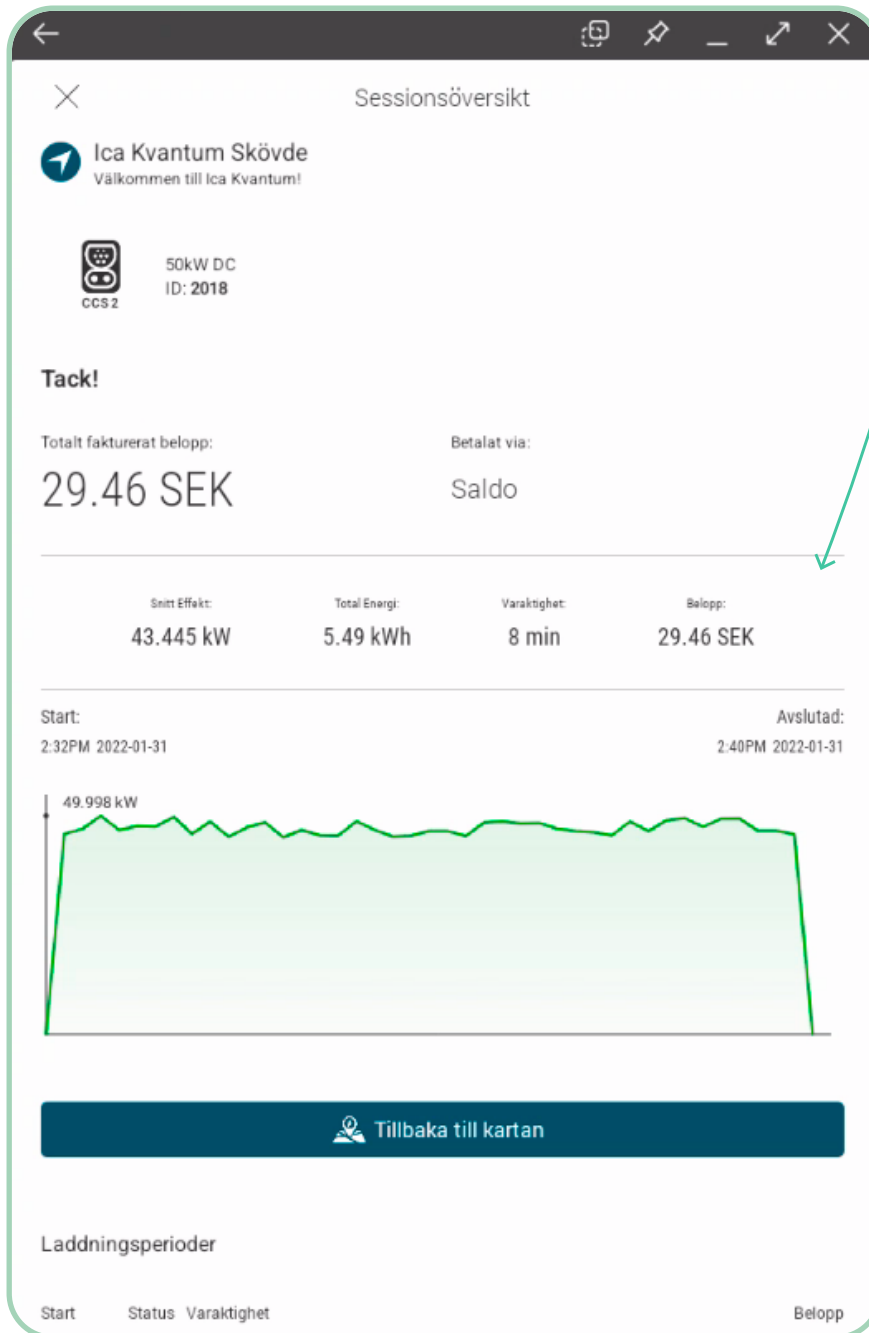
Sessionsöversikt

Ica Kvantum Skövde
Välkommen till Ica Kvantum!

CCS 2

50kW DC
ID: **2018**

**Tack!**

Totalt fakturerat belopp:
29.46 SEK

Betalat via:
Saldo

| Snitt Effekt: | Total Energi: | Varaktighet: | Belopp: |
|---|---|---|---|
| 43.445 kW | 5.49 kWh | 8 min | 29.46 SEK |

Start:
2:32PM 2022-01-31

Avslutad:
2:40PM 2022-01-31

49.998 kW

Tillbaka till kartan

Laddningsperioder

Start Status Varaktighet Belopp